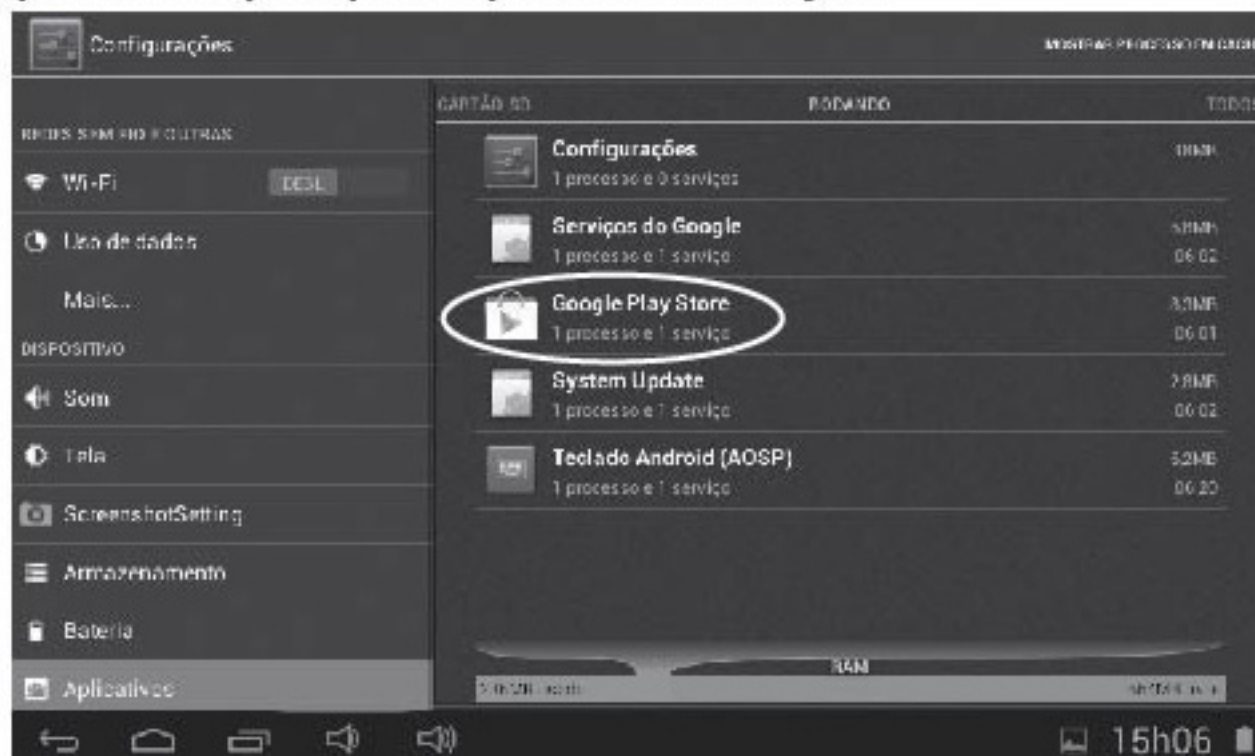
Configurações

MOSTRAR PROCESSO EM CACHE

REDES SEM FIO E OUTRAS

Wi-Fi DESL

Uso de dados

Mais...

DISPOSITIVO

Som

Tela

ScreenshotSetting

Armazenamento

Bateria

Aplicativos

CARTÃO SD

RODANDO

TODOS

Configurações
1 processo e 0 serviços
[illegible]

Serviços do Google
1 processo e 1 serviço
5,8MB
06:02

Google Play Store
1 processo e 1 serviço
3,3MB
06:01

System Update
1 processo e 1 serviço
2,8MB
06:02

Teclado Android (AOSP)
1 processo e 1 serviço
5,2MB
06:20

RAM

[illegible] usado

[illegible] livre

15h06